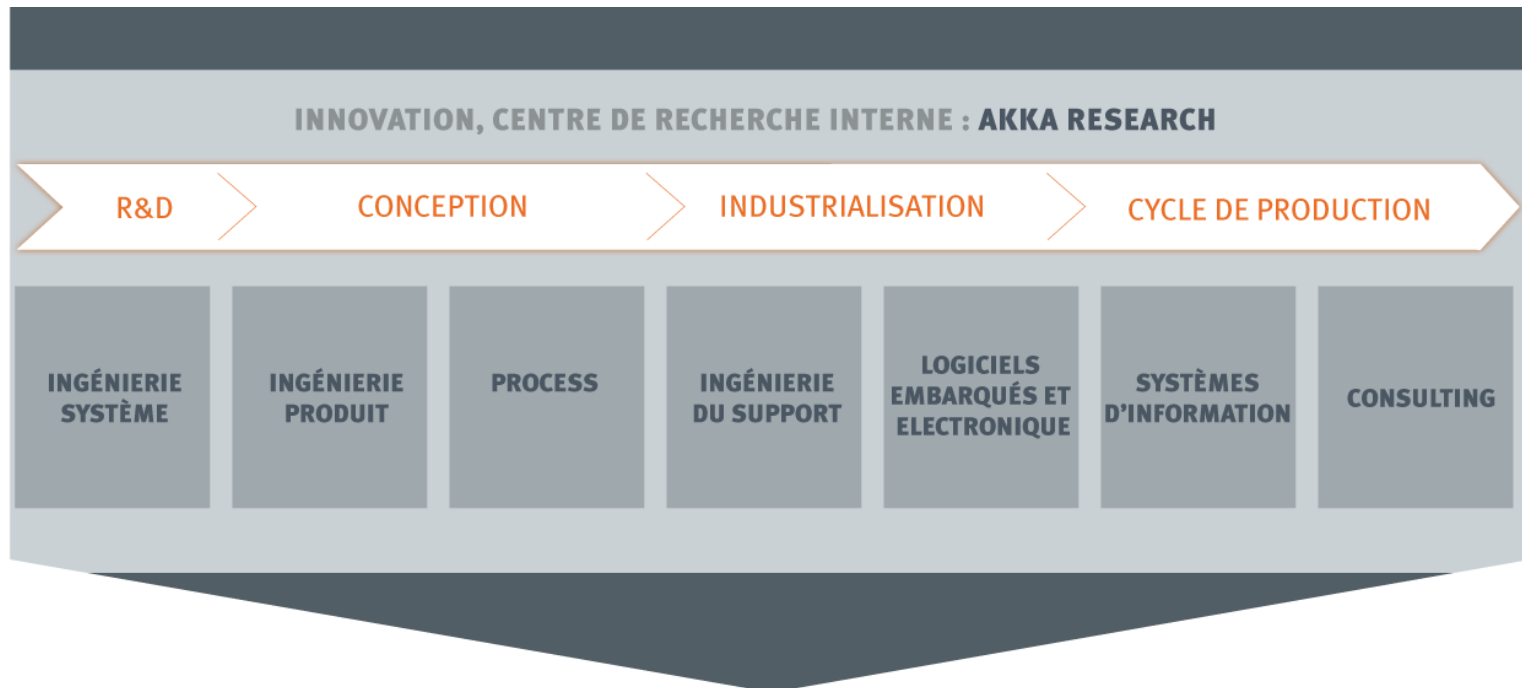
INNOVATION, CENTRE DE RECHERCHE INTERNE : AKKA RESEARCH

R&D

CONCEPTION

INDUSTRIALISATION

CYCLE DE PRODUCTION

INGÉNIERIE SYSTÈME

INGÉNIERIE PRODUIT

PROCESS

INGÉNIERIE DU SUPPORT

LOGICIELS EMBARQUÉS ET ELECTRONIQUE

SYSTÈMES D'INFORMATION

CONSULTING